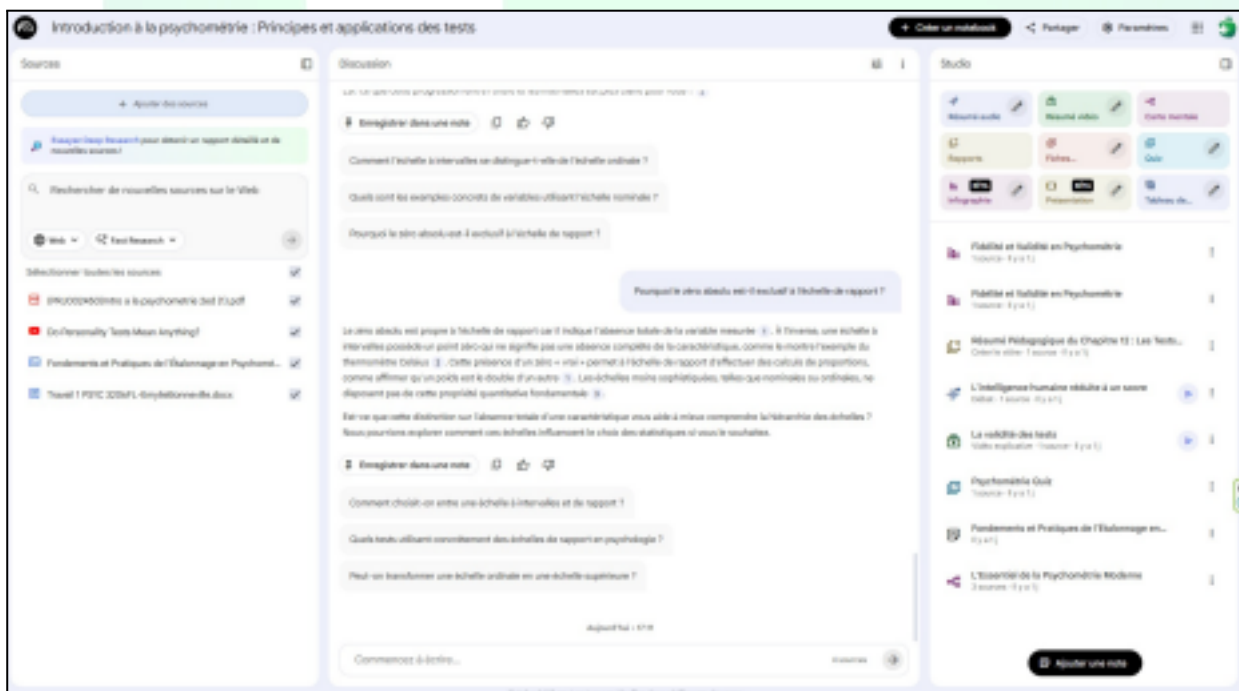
Introduction à la psychométrie : Principes et applications des tests

+ Créer un notebook
Partager
Paramètres

Sources

+ Ajouter des sources

Essayez Deep Research pour obtenir un rapport détaillé et de nouvelles sources !

Rechercher de nouvelles sources sur le Web

Web
Fast Research

Sélectionner toutes les sources

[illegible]intro a la psychometrie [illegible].pdf

Do Personality Tests Mean Anything?

Fondements et Pratiques de l'Étalonnage en Psychomé...

Travail 1 PSYC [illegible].docx

Discussion

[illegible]

Enregistrer dans une note

Comment l'échelle à intervalles se distingue-t-elle de l'échelle ordinale ?

Quels sont les exemples concrets de variables utilisant l'échelle nominale ?

Pourquoi le zéro absolu est-il exclusif à l'échelle de rapport ?

Pourquoi le zéro absolu est-il exclusif à l'échelle de rapport ?

Le zéro absolu est propre à l'échelle de rapport car il indique l'absence totale de la variable mesurée 1 . À l'inverse, une échelle à intervalles possède un point zéro qui ne signifie pas une absence complète de la caractéristique, comme le montre l'exemple du thermomètre Celsius 2 . Cette présence d'un zéro « vrai » permet à l'échelle de rapport d'effectuer des calculs de proportions, comme affirmer qu'un poids est le double d'un autre 1 . Les échelles moins sophistiquées, telles que nominales ou ordinales, ne disposent pas de cette propriété quantitative fondamentale 3 .

Est-ce que cette distinction sur l'absence totale d'une caractéristique vous aide à mieux comprendre la hiérarchie des échelles ? Nous pourrions explorer comment ces échelles influencent le choix des statistiques si vous le souhaitez.

Enregistrer dans une note

Comment choisir entre une échelle à intervalles et de rapport ?

Quels tests utilisent concrètement des échelles de rapport en psychologie ?

Peut-on transformer une échelle ordinale en une échelle supérieure ?

Aujourd'hui • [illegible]

Commencez à écrire...

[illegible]

Studio

Résumé audio
Résumé vidéo
Carte mentale
Rapports
Fiches
Quiz
Infographie
Présentation
Tableau de...

Fidélité et Validité en Psychométrie
1 source · Il y a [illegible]

Fidélité et Validité en Psychométrie
1 source · Il y a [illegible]

Résumé Pédagogique du Chapitre 12 : Les Tests...
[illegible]

L'intelligence humaine réduite à un score
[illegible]

La validité des tests
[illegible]

Psychométrie Quiz
1 source · Il y a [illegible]

Fondements et Pratiques de l'Étalonnage en...
Il y a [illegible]

L'Essentiel de la Psychométrie Moderne
3 sources · Il y a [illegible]

Ajouter une note